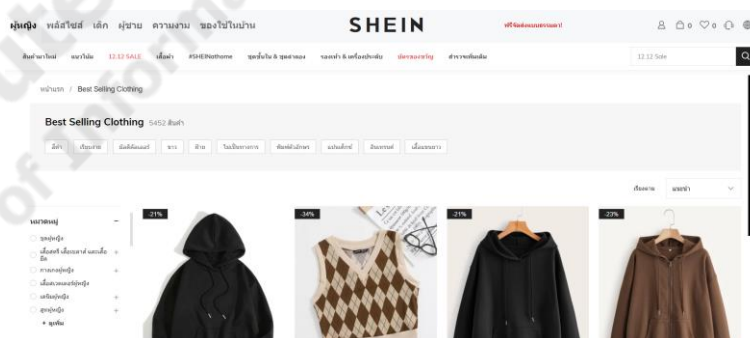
ผู้หญิง พลัสไซส์ เด็ก ผู้ชาย ความงาม ของใช้ในบ้าน

SHEIN

ฟรีจัดส่งแบบธรรมดา!

0 0

สินค้ามาใหม่ ขายดี 12.12 SALE เสื้อผ้า #SHEINothome ชุดชั้นใน & ชุดนอน รองเท้า & เครื่องประดับ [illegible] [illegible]

12.12 Sale

หน้าแรก / Best Selling Clothing

Best Selling Clothing 5452 สินค้า

สีดำ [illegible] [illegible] ขาว ผ้า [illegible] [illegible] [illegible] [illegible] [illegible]

เรียงตาม แนะนำ

หมวดหมู่

ชุดผู้หญิง

เสื้อสตรี เสื้อเบลาส์ และเสื้อยืด

กางเกงผู้หญิง

เสื้อฮู้ดและเสื้อผู้หญิง

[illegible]

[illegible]

ชุดเซ็ต

-21%

-34%

-21%

-23%